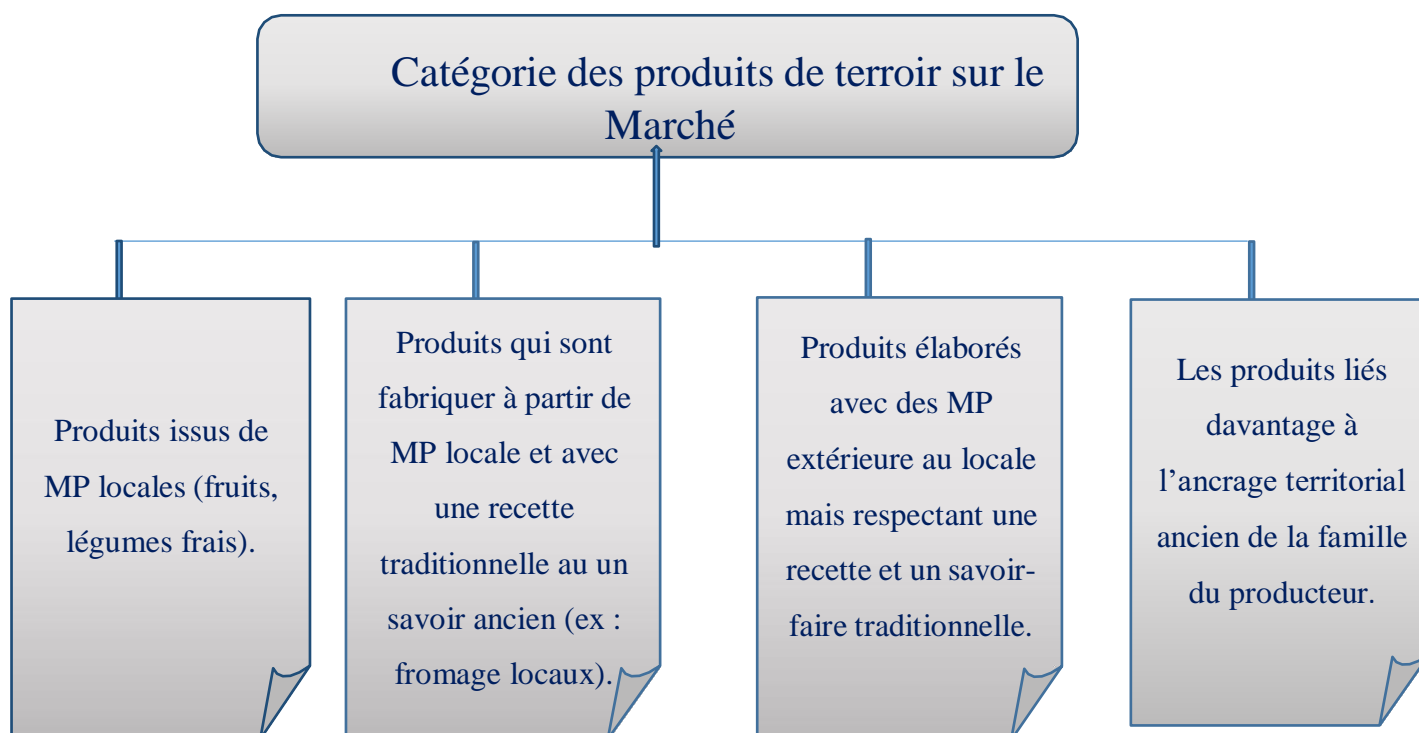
Catégorie des produits de terroir sur le Marché

Produits issus de MP locales (fruits, légumes frais).

Produits qui sont fabriquer à partir de MP locale et avec une recette traditionnelle au un savoir ancien (ex : fromage locaux).

Produits élaborés avec des MP extérieure au locale mais respectant une recette et un savoir-faire traditionnelle.

Les produits liés davantage à l'ancrage territorial ancien de la famille du producteur.